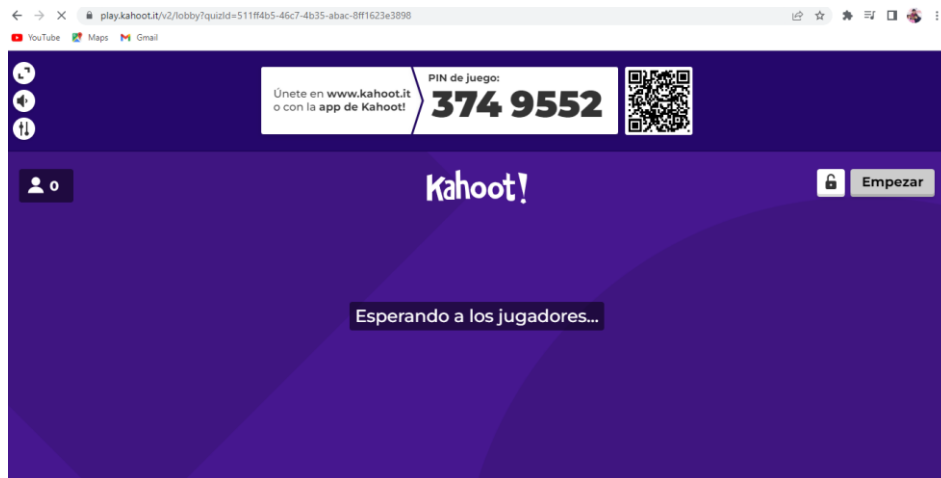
play.kahoot.it/v2/lobby?quizId=511ff4b5-46c7-4b35-abac-8ff1623e3898

YouTube Maps Gmail

Únete en www.kahoot.it o con la app de Kahoot!

PIN de juego:
374 9552

0

Kahoot!

Empezar

Esperando a los jugadores...